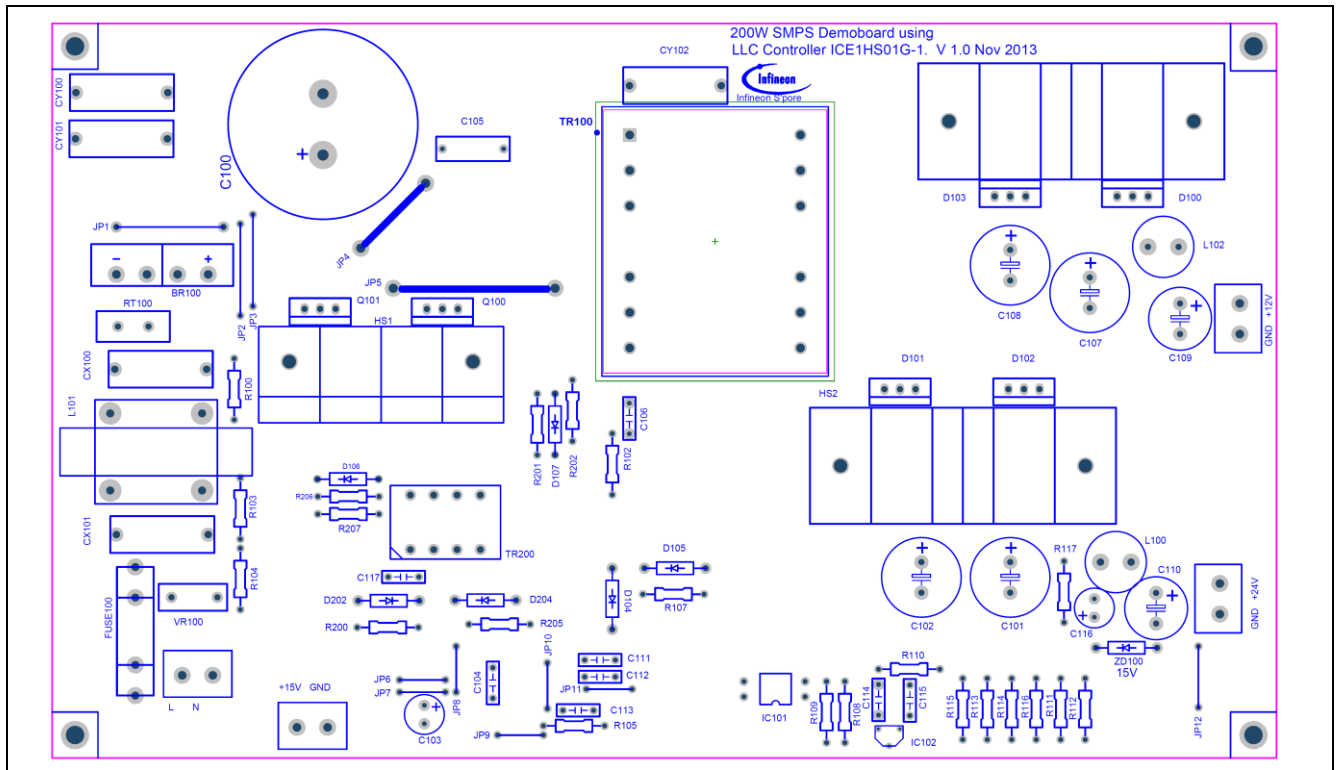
200W SMPS Demoboard using
LLC Controller ICE1HS01G-1. V 1.0 Nov 2013

CY102
Infineon
Infineon S'pore

CY100
CY101
C100
+
C105
TR100
D103
D100
JP1
JP2
JP3
JP4
-
+
BR100
JP5
Q101
Q100
HS1
L102
C108
C107
C109
+12V
GND
RT100
CX100
R100
L101
D101
D102
HS2
C106
R201
D107
R202
R102
D106
R206
R207
R103
TR200
CX101
D105
R107
D104
C117
D202
D204
R200
R205
R104
FUSE100
VR100
L
N
C102
C101
R117
L100
C110
C116
ZD100
15V
+24V
GND
+15V
GND
JP6
JP7
JP8
C103
C104
JP10
C111
C112
JP11
C113
R105
JP9
R110
IC101
R109
R108
C114
C115
IC102
R115
R113
R114
R116
R111
R112
JP12